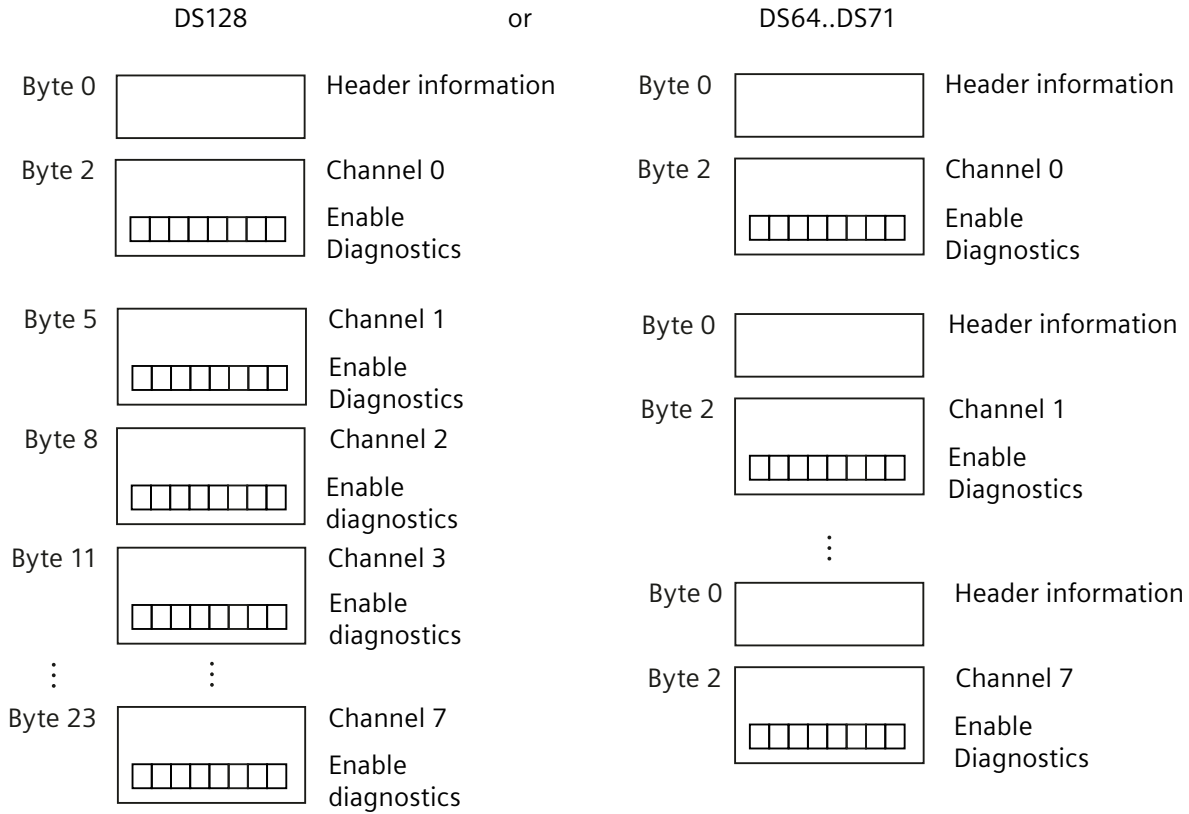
DS128

or

DS64..DS71

Byte 0 Header information

Byte 2 Channel 0
Enable Diagnostics

Byte 5 Channel 1
Enable Diagnostics

Byte 8 Channel 2
Enable diagnostics

Byte 11 Channel 3
Enable diagnostics

⋮ ⋮

Byte 23 Channel 7
Enable diagnostics

Byte 0 Header information

Byte 2 Channel 0
Enable Diagnostics

Byte 0 Header information

Byte 2 Channel 1
Enable Diagnostics

⋮

Byte 0 Header information

Byte 2 Channel 7
Enable Diagnostics